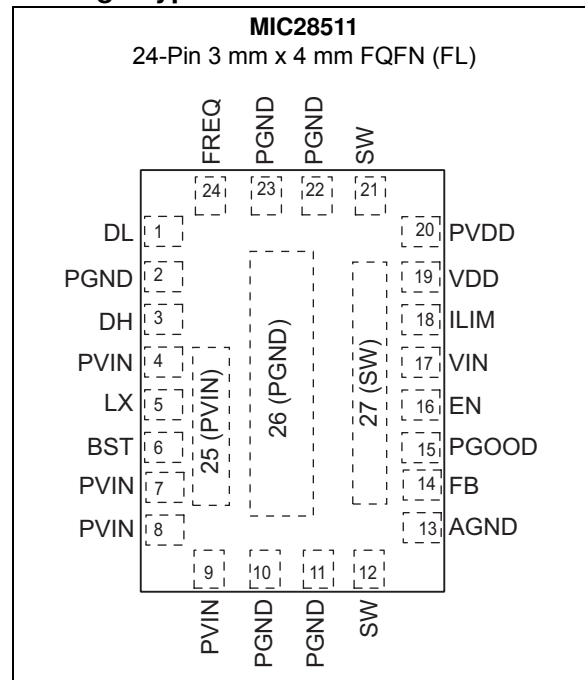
MIC28511
24-Pin 3 mm x 4 mm FQFN (FL)

FREQ PGND PGND SW
24 23 22 21

DL 1
PGND 2
DH 3
PVIN 4
LX 5
BST 6
PVIN 7
PVIN 8

25 (PVIN)
26 (PGND)
27 (SW)

20 PVDD
19 VDD
18 ILIM
17 VIN
16 EN
15 PGOOD
14 FB
13 AGND

9 10 11 12
PVIN PGND PGND SW